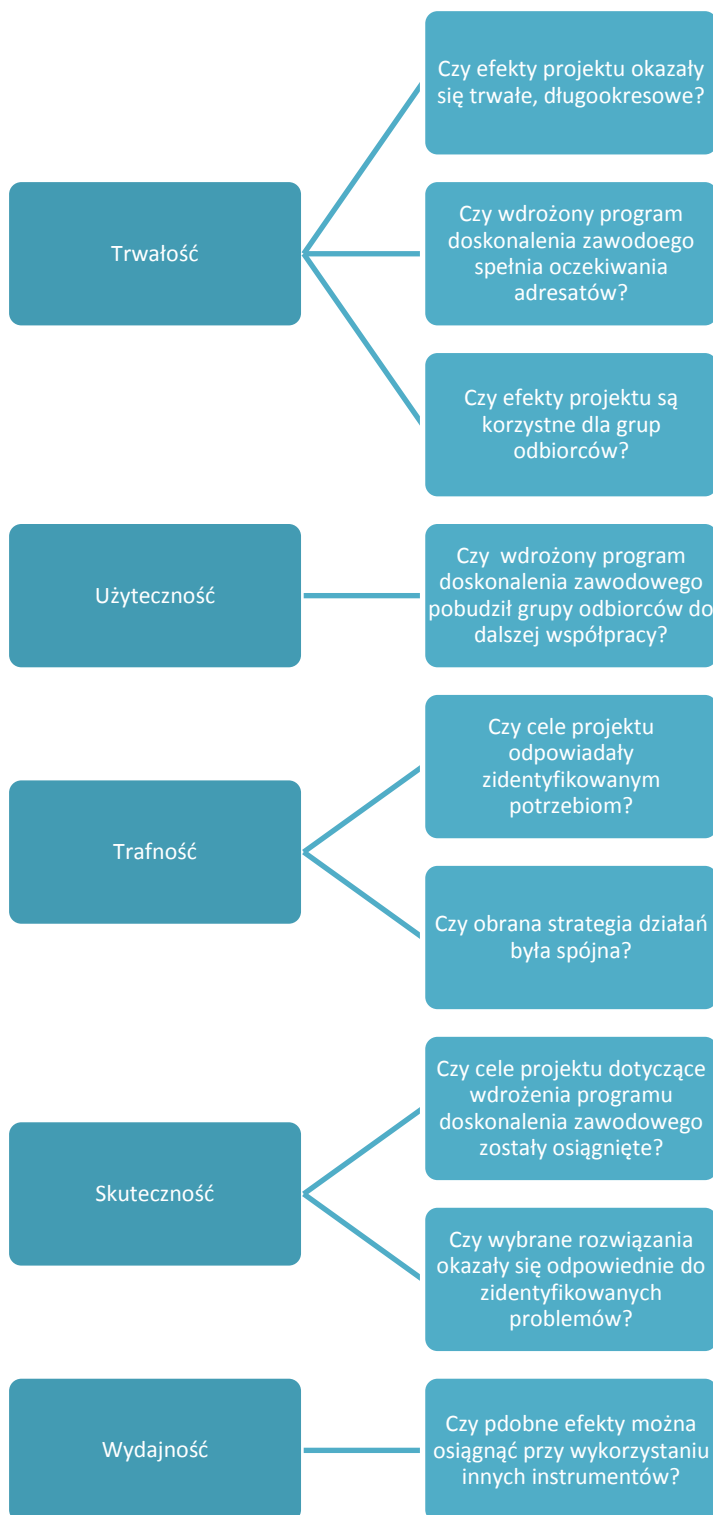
Trwałość

Czy efekty projektu okazały się trwałe, długookresowe?

Czy wdrożony program doskonalenia zawodoego spełnia oczekiwania adresatów?

Czy efekty projektu są korzystne dla grup odbiorców?

Użyteczność

Czy wdrożony program doskonalenia zawodowego pobudził grupy odbiorców do dalszej współpracy?

Trafność

Czy cele projektu odpowiadały zidentyfikowanym potrzebiom?

Czy obrana strategia działań była spójna?

Skuteczność

Czy cele projektu dotyczące wdrożenia programu doskonalenia zawodowego zostały osiągnięte?

Czy wybrane rozwiązania okazały się odpowiednie do zidentyfikowanych problemów?

Wydajność

Czy pdobne efekty można osiągnąć przy wykorzystaniu innych instrumentów?